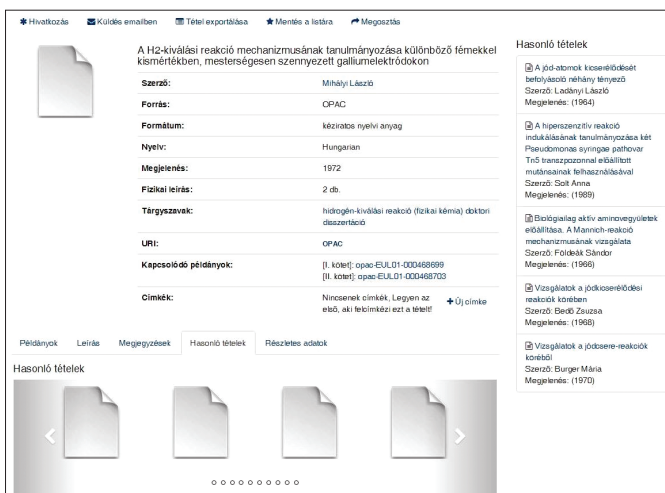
Hivatkozás Küldés emailben Tétel exportálása Mentés a listára Megosztás

A H2-kiválási reakció mechanizmusának tanulmányozása különböző fémekkel kismértékben, mesterségesen szennyezett galliumelektródokon

| | |
|---|---|
| Szerző: | Mihályi László |
| Forrás: | OPAC |
| Formátum: | kéziratos nyelvi anyag |
| Nyelv: | Hungarian |
| Megjelenés: | 1972 |
| Fizikai leírás: | 2 db. |
| Tárgyszavak: | hidrogén-kiválási reakció (fizikai kémia) doktori disszertáció |
| URI: | OPAC |
| Kapcsolódó példányok: | [I. kötet]: opac-EUL01-000468699 [II. kötet]: opac-EUL01-000468703 |
| Címkék: | Nincsenek címkék, Legyen az első, aki felcímkézi ezt a tételt! + Új címke |

Példányok Leírás Megjegyzések Hasonló tételek Részletes adatok

Hasonló tételek

Hasonló tételek

A jód-atomok kicserélődését befolyásoló néhány tényező
Szerző: Ladányi László
Megjelenés: (1964)

A hiperszenzitív reakció indukálásának tanulmányozása két Pseudomonas syringae pathovar Tn5 transzpozonnal előállított mutánsainak felhasználásával
Szerző: Solt Anna
Megjelenés: (1989)

Biológiailag aktív aminovegyületek előállítása. A Mannich-reakció mechanizmusának vizsgálata
Szerző: Földeák Sándor
Megjelenés: (1966)

Vizsgálatok a jódkicserélődési reakciók körében
Szerző: Bedő Zsuzsa
Megjelenés: (1968)

Vizsgálatok a jódcsere-reakciók köréből
Szerző: Burger Mária
Megjelenés: (1970)